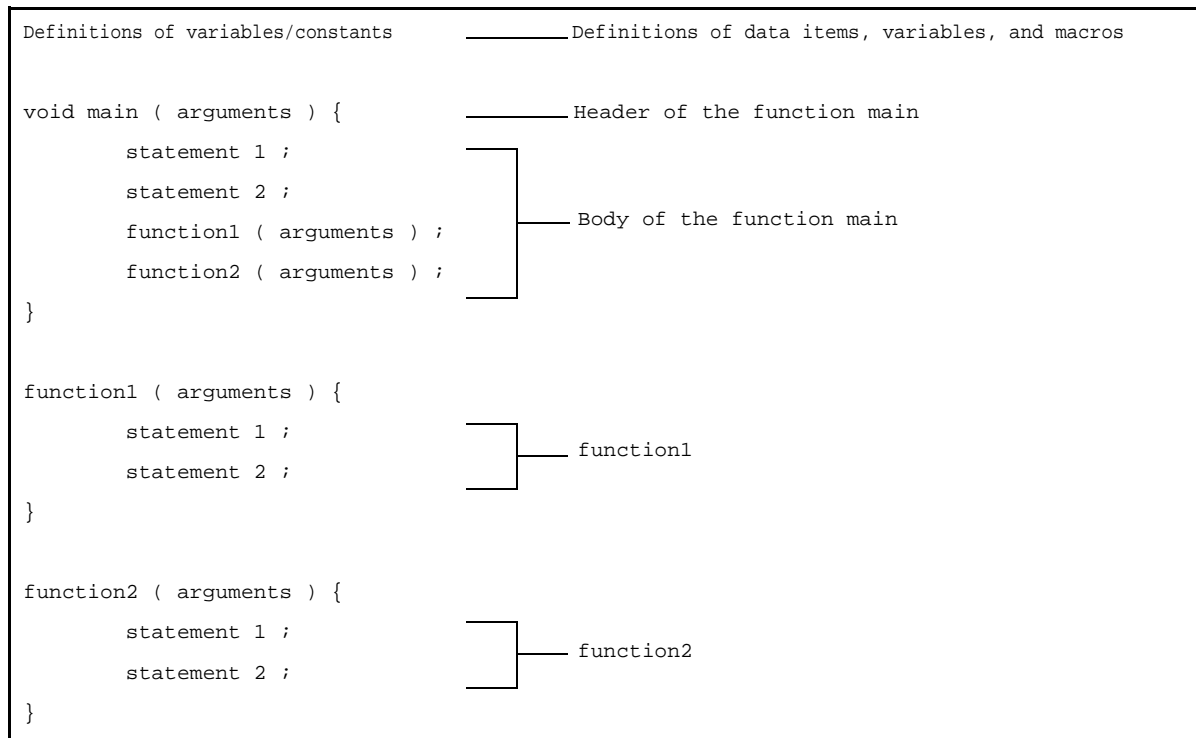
Definitions of variables/constants
Definitions of data items, variables, and macros

void main ( arguments ) {
Header of the function main
statement 1 ;
statement 2 ;
function1 ( arguments ) ;
function2 ( arguments ) ;
Body of the function main
}

function1 ( arguments ) {
statement 1 ;
statement 2 ;
function1
}

function2 ( arguments ) {
statement 1 ;
statement 2 ;
function2
}